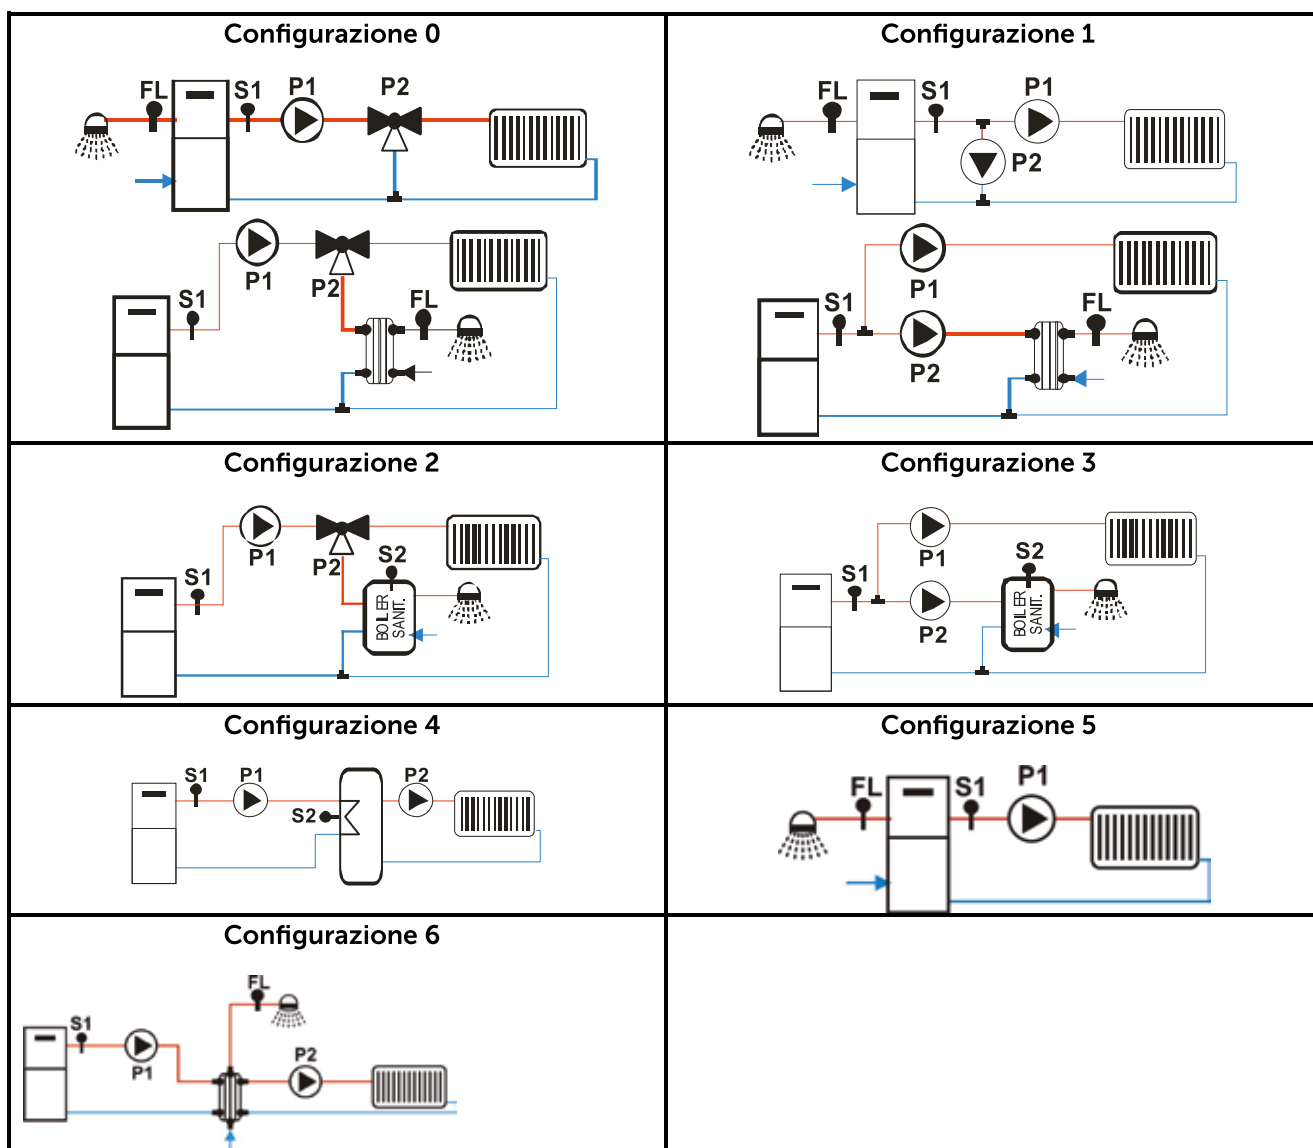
Configurazione 0

FL S1 P1 P2

P1 P2 S1 FL

Configurazione 1

FL S1 P1 P2

P1 S1 FL P2

Configurazione 2

P1 P2 S2 S1 BOILER SANIT.

Configurazione 3

P1 S1 S2 P2 BOILER SANIT.

Configurazione 4

S1 P1 P2 S2

Configurazione 5

FL S1 P1

Configurazione 6

FL S1 P1 P2